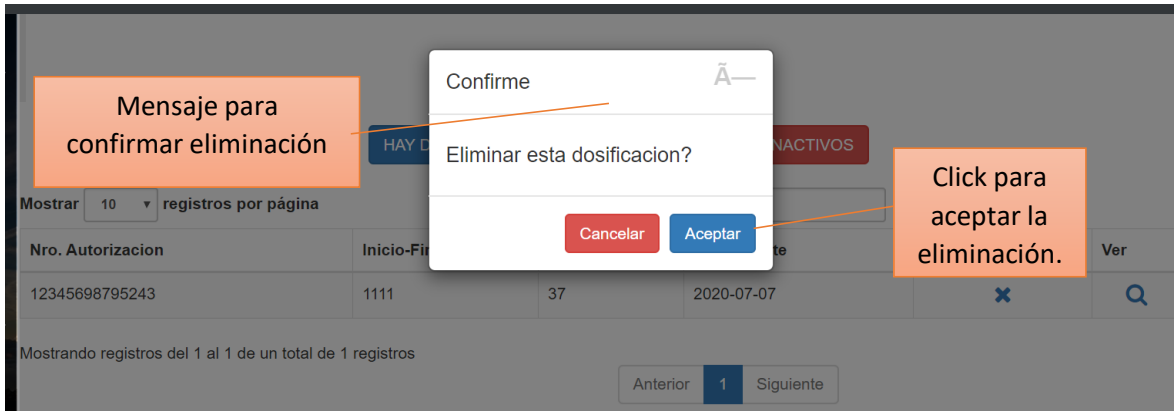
Mensaje para confirmar eliminación

HAY D

Confirme

Ã—

Eliminar esta dosificacion?

Cancelar

Aceptar

NACTIVOS

Click para aceptar la eliminación.

Mostrar 10 registros por página

| Nro. Autorizacion | Inicio-Fi | | te | | Ver |
|---|---|---|---|---|---|
| 12345698795243 | 1111 | 37 | 2020-07-07 | | |

Mostrando registros del 1 al 1 de un total de 1 registros

Anterior 1 Siguiente